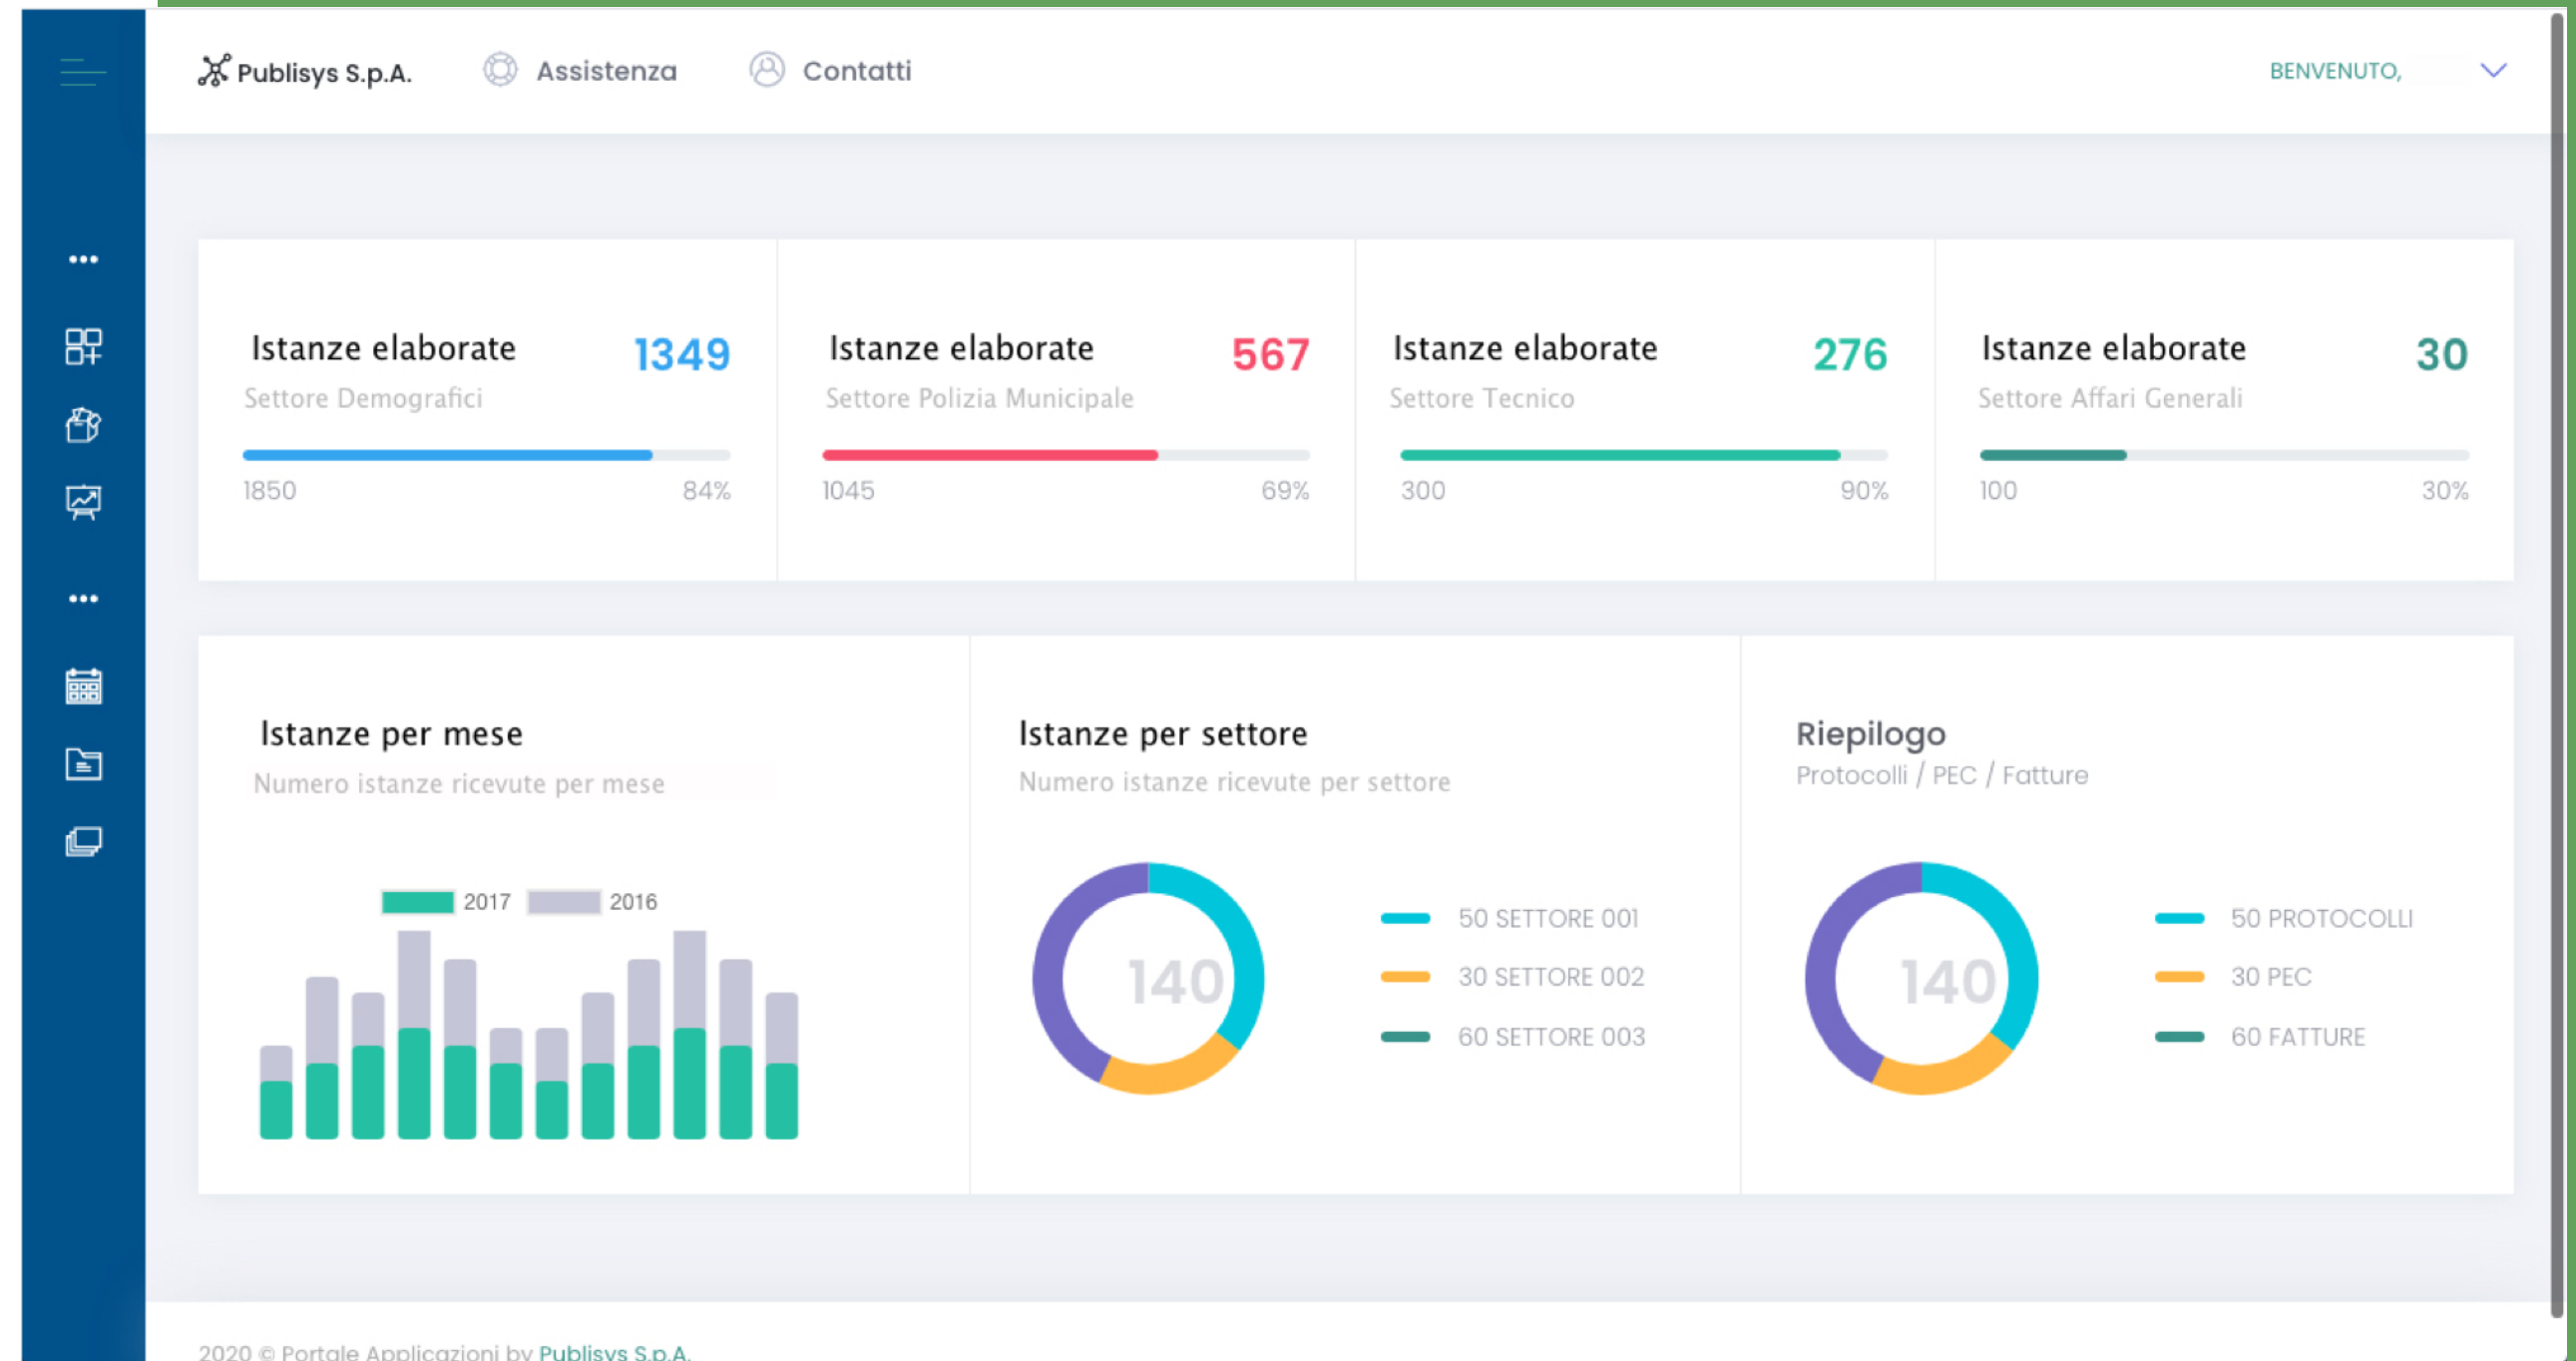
Publisys S.p.A.  Assistenza  Contatti  BENVENUTO,

Istanze elaborate 1349
Settore Demografici
1850 84%

Istanze elaborate 567
Settore Polizia Municipale
1045 69%

Istanze elaborate 276
Settore Tecnico
300 90%

Istanze elaborate 30
Settore Affari Generali
100 30%

Istanze per mese
Numero istanze ricevute per mese
2017 2016

Istanze per settore
Numero istanze ricevute per settore
140
50 SETTORE 001
30 SETTORE 002
60 SETTORE 003

Riepilogo
Protocolli / PEC / Fatture
140
50 PROTOCOLLI
30 PEC
60 FATTURE

2020 © Portale Applicazioni by Publisys S.p.A.